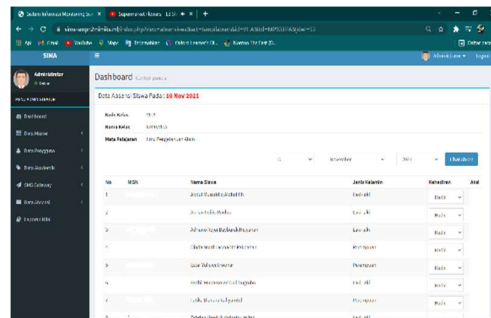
Sistem Informasi Monitoring Sis ×   Supervisi Kelas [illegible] ×   +

Apps   Gmail   YouTube   Maps   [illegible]

SIMA

Administrator
Online

MENU ADMINISTRATOR

Dashboard

Data Master

Data Pengguna

Data Akademik

SMS Gateway

Data Absensi

Export Data

Dashboard Control panel

Data Absensi Siswa Pada: 10 Nov 2021

Kode Kelas: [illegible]

Nama Kelas: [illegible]

Mata Pelajaran: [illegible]

Cari Data

| No | NISN | Nama Siswa | Jenis Kelamin | Kehadiran | Aksi |
|---|---|---|---|---|---|
| 1 | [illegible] | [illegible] | Laki-laki | Hadir | |
| 2 | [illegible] | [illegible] | Laki-laki | Hadir | |
| 3 | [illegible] | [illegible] | Laki-laki | Hadir | |
| 4 | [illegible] | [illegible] | Perempuan | Hadir | |
| 5 | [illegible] | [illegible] | Perempuan | Hadir | |
| 6 | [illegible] | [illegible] | Laki-laki | Hadir | |
| 7 | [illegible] | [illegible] | Perempuan | Hadir | |
| 8 | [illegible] | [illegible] | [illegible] | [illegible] | |